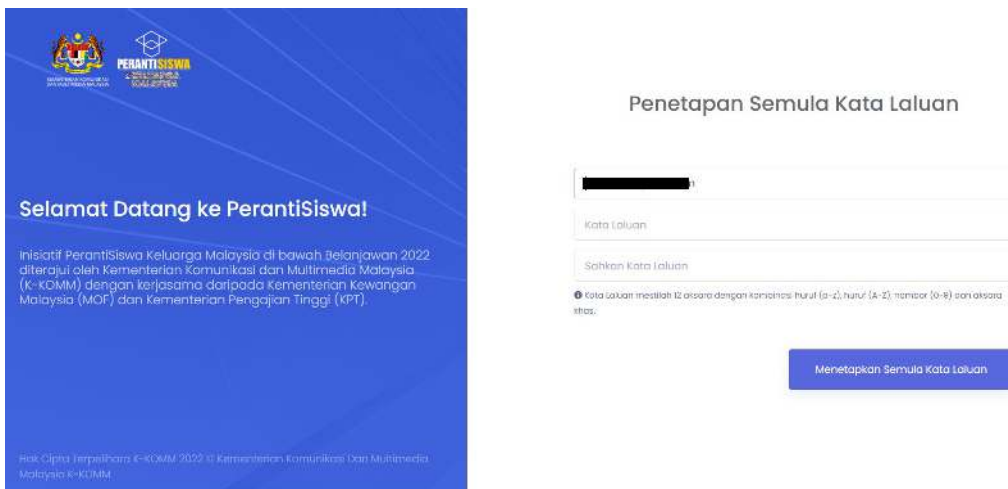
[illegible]

PERANTISISWA

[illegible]

Selamat Datang ke PerantiSiswa!

Inisiatif PerantiSiswa Keluarga Malaysia di bawah Belanjawan 2022 diterajui oleh Kementerian Komunikasi dan Multimedia Malaysia (K-KOMM) dengan kerjasama daripada Kementerian Kewangan Malaysia (MOF) dan Kementerian Pengajian Tinggi (KPT).

Hak Cipta Terpelihara K-KOMM 2022 © Kementerian Komunikasi Dan Multimedia Malaysia K-KOMM

Penetapan Semula Kata Laluan

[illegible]n

Kata Laluan

Sahkan Kata Laluan

Kata Laluan mestilah 12 aksara dengan kombinasi huruf (a-z), huruf (A-Z), nombor (0-9) dan aksara khas.

Menetapkan Semula Kata Laluan